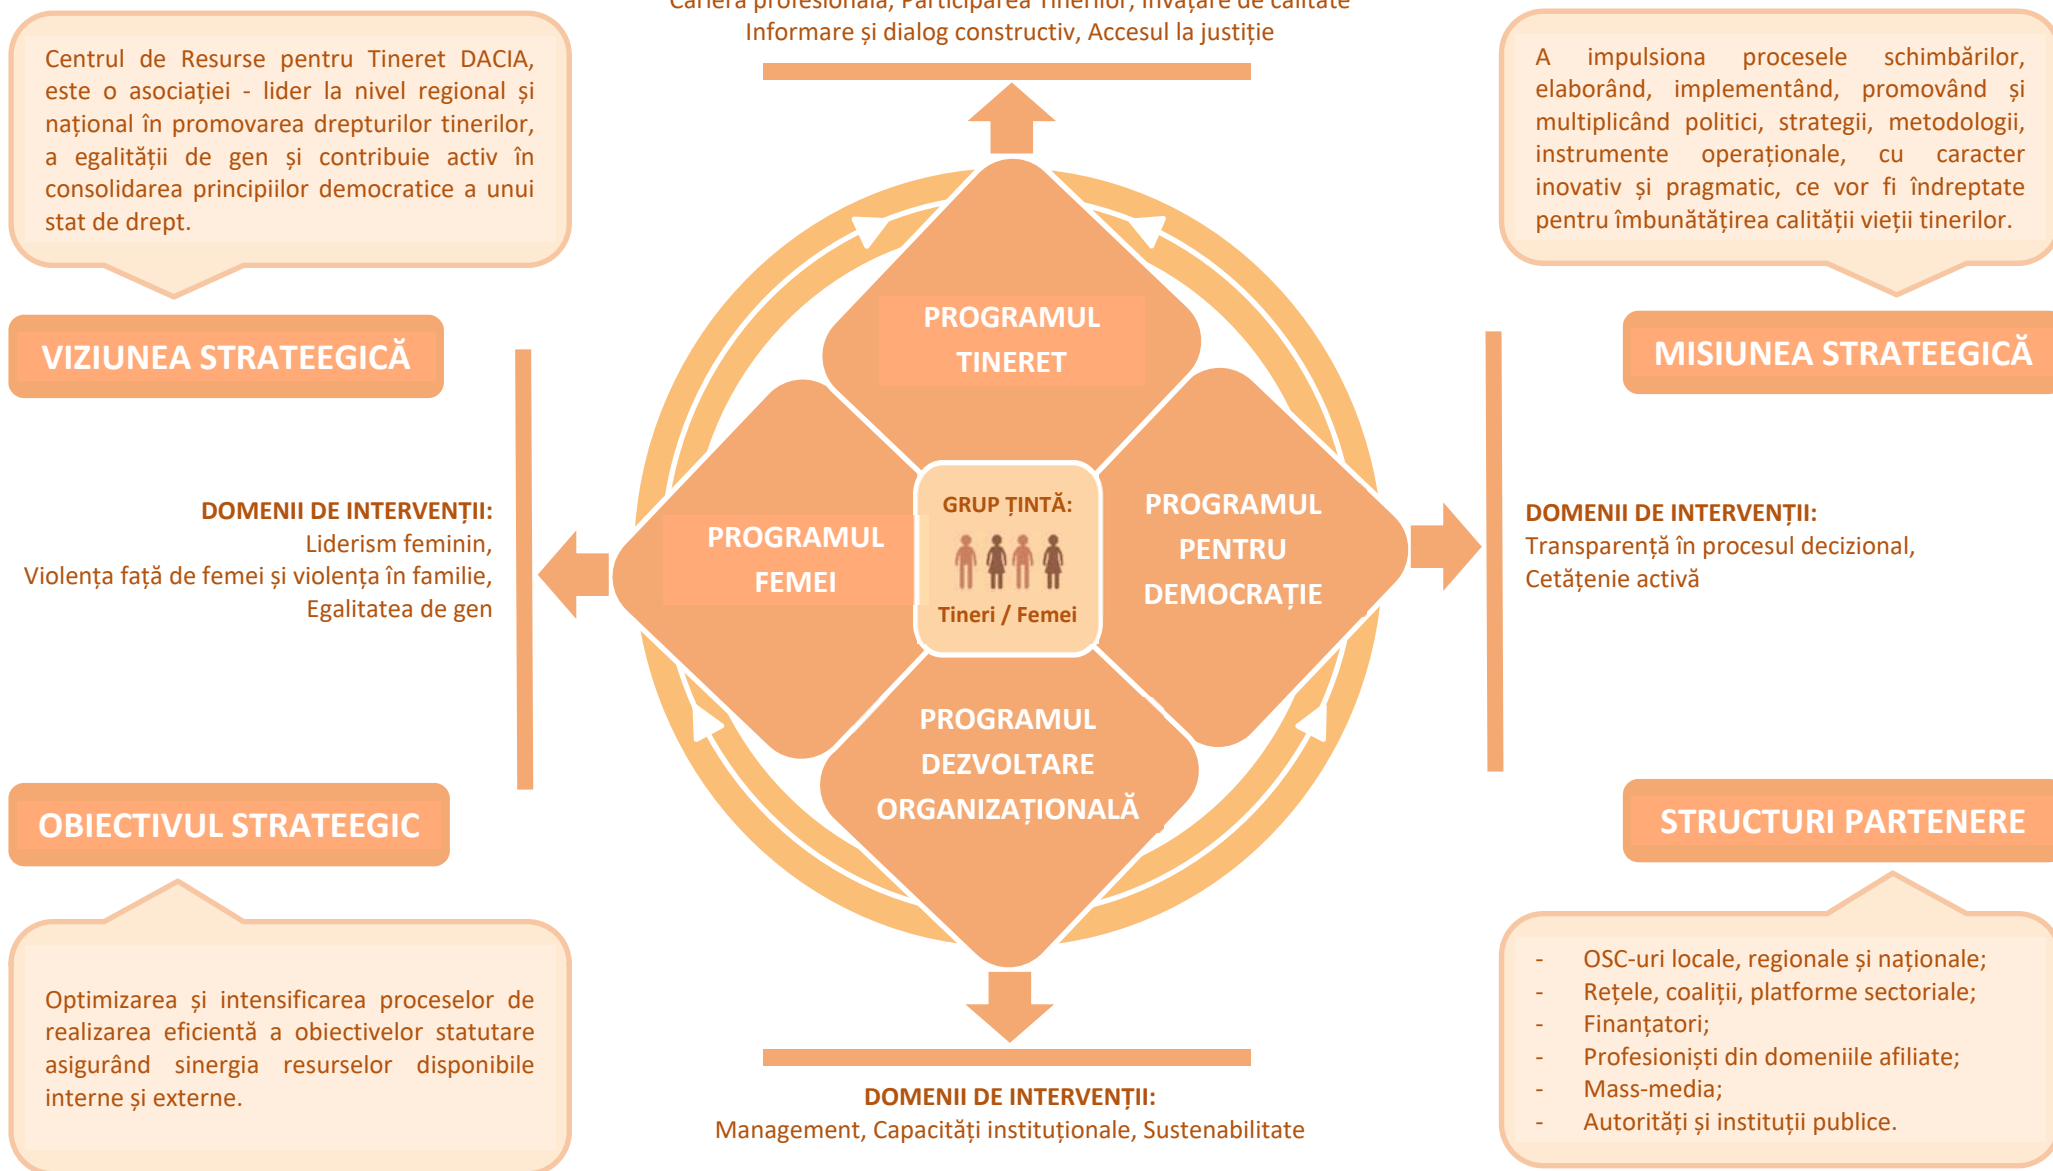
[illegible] Informare și dialog constructiv, Accesul la justiție

Centrul de Resurse pentru Tineret DACIA, este o asociației - lider la nivel regional și național în promovarea drepturilor tinerilor, a egalității de gen și contribuie activ în consolidarea principiilor democratice a unui stat de drept.

VIZIUNEA STRATEEGICĂ

A impulsiona procesele schimbărilor, elaborând, implementând, promovând și multiplicând politici, strategii, metodologii, instrumente operaționale, cu caracter inovativ și pragmatic, ce vor fi îndreptate pentru îmbunătățirea calității vieții tinerilor.

MISIUNEA STRATEEGICĂ

PROGRAMUL TINERET

PROGRAMUL FEMEI

GRUP ȚINTĂ:
Tineri / Femei

PROGRAMUL PENTRU DEMOCRAȚIE

PROGRAMUL DEZVOLTARE ORGANIZAȚIONALĂ

DOMENII DE INTERVENȚII:
Liderism feminin,
Violența față de femei și violența în familie,
Egalitatea de gen

DOMENII DE INTERVENȚII:
Transparență în procesul decizional,
Cetățenie activă

OBIECTIVUL STRATEEGIC

Optimizarea și intensificarea proceselor de realizarea eficientă a obiectivelor statutare asigurând sinergia resurselor disponibile interne și externe.

STRUCTURI PARTENERE

- OSC-uri locale, regionale și naționale;
- Rețele, coaliții, platforme sectoriale;
- Finanțatori;
- Profesioniști din domeniile afiliate;
- Mass-media;
- Autorități și instituții publice.

DOMENII DE INTERVENȚII:
Management, Capacități instituționale, Sustenabilitate